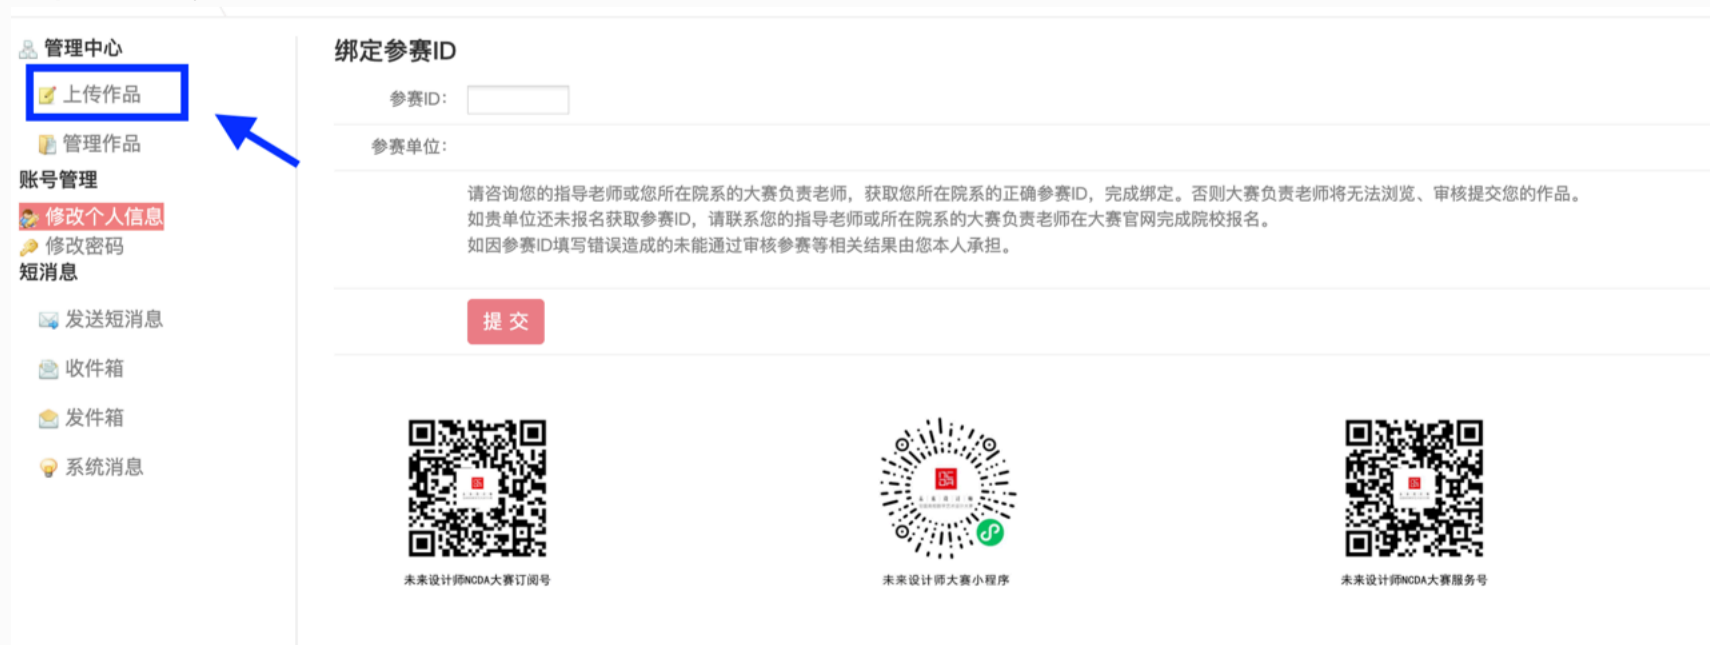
管理中心
上传作品
管理作品
账号管理
修改个人信息
修改密码
短消息
发送短消息
收件箱
发件箱
系统消息

绑定参赛ID

参赛ID:
参赛单位:

请咨询您的指导老师或您所在院系的大赛负责老师，获取您所在院系的正确参赛ID，完成绑定。否则大赛负责老师将无法浏览、审核提交您的作品。
如贵单位还未报名获取参赛ID，请联系您的指导老师或所在院系的大赛负责老师在大赛官网完成院校报名。
如因参赛ID填写错误造成的未能通过审核参赛等相关结果由您本人承担。

提 交

未来设计师NCDA大赛订阅号
未来设计师大赛小程序
未来设计师NCDA大赛服务号